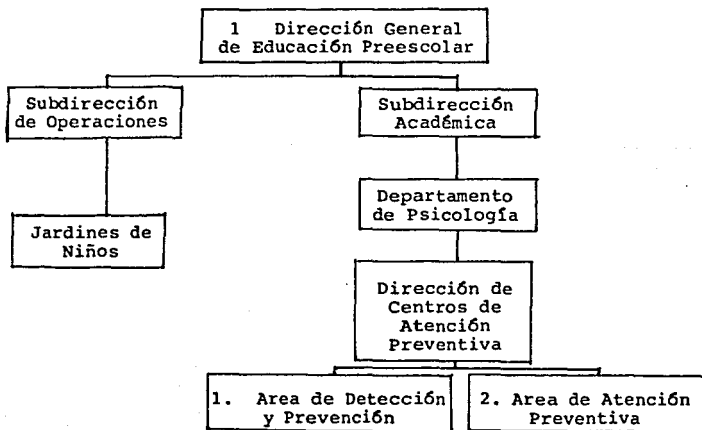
1 Dirección General de Educación Preescolar

Subdirección de Operaciones

Jardines de Niños

Subdirección Académica

Departamento de Psicología

Dirección de Centros de Atención Preventiva

1. Area de Detección y Prevención

2. Area de Atención Preventiva